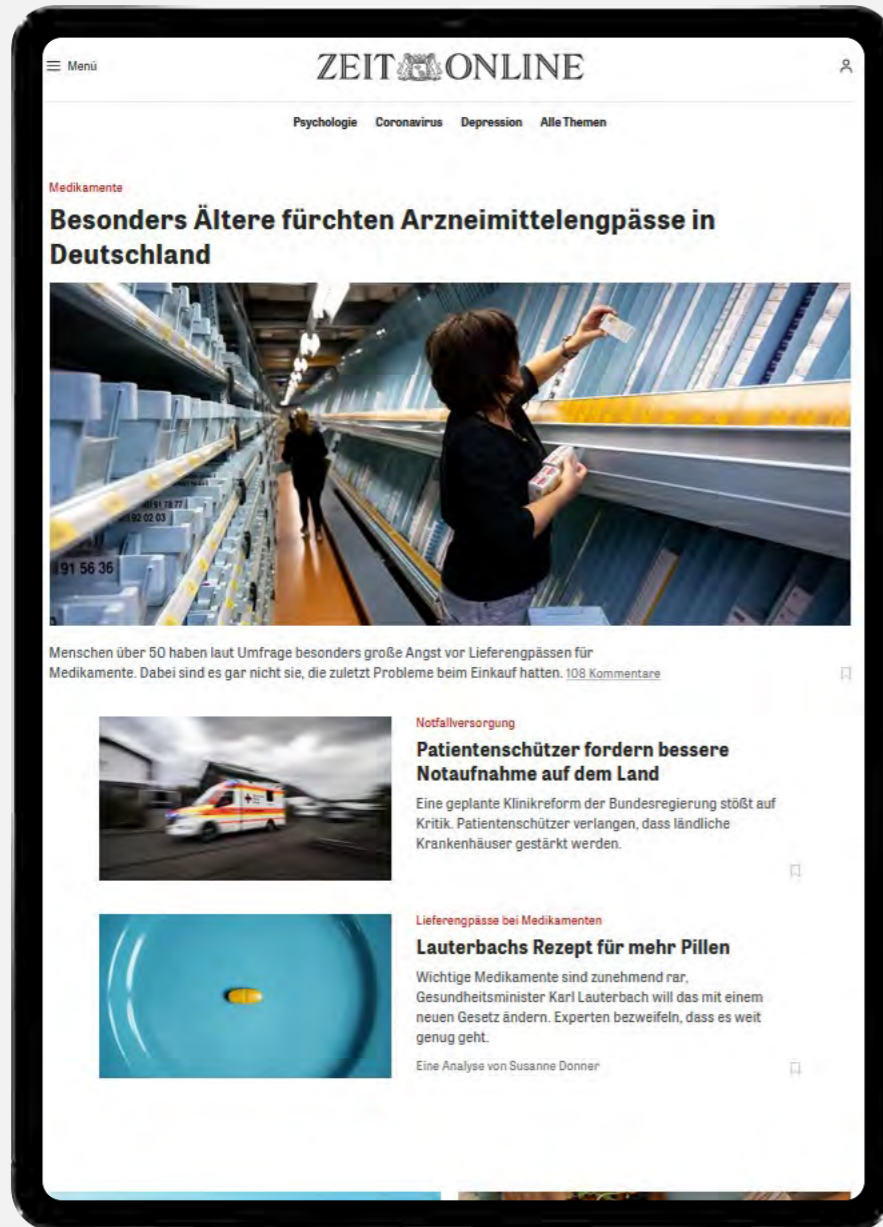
≡ Menü

ZEIT ONLINE

Psychologie Coronavirus Depression Alle Themen

Medikamente

Besonders Ältere fürchten Arzneimittelengpässe in Deutschland

91 56 36

Menschen über 50 haben laut Umfrage besonders große Angst vor Lieferengpässen für Medikamente. Dabei sind es gar nicht sie, die zuletzt Probleme beim Einkauf hatten. 108 Kommentare

Notfallversorgung

Patientenschützer fordern bessere Notaufnahme auf dem Land

Eine geplante Klinikreform der Bundesregierung stößt auf Kritik. Patientenschützer verlangen, dass ländliche Krankenhäuser gestärkt werden.

Lieferengpässe bei Medikamenten

Lauterbachs Rezept für mehr Pillen

Wichtige Medikamente sind zunehmend rar, Gesundheitsminister Karl Lauterbach will das mit einem neuen Gesetz ändern. Experten bezweifeln, dass es weit genug geht.

Eine Analyse von Susanne Donner